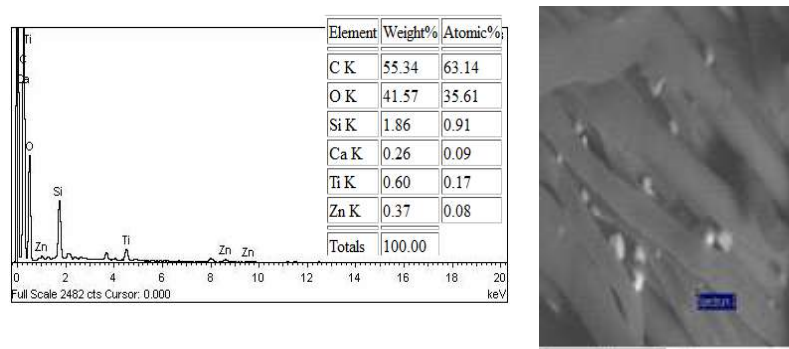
Ti
C
Ca
O
Si
Zn
Ti
Zn Zn
0 2 4 6 8 10 12 14 16 18 20
Full Scale 2482 cts Cursor: 0.000
keV

| Element | Weight% | Atomic% |
|---|---|---|
| C K | 55.34 | 63.14 |
| O K | 41.57 | 35.61 |
| Si K | 1.86 | 0.91 |
| Ca K | 0.26 | 0.09 |
| Ti K | 0.60 | 0.17 |
| Zn K | 0.37 | 0.08 |
| Totals | 100.00 | |

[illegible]